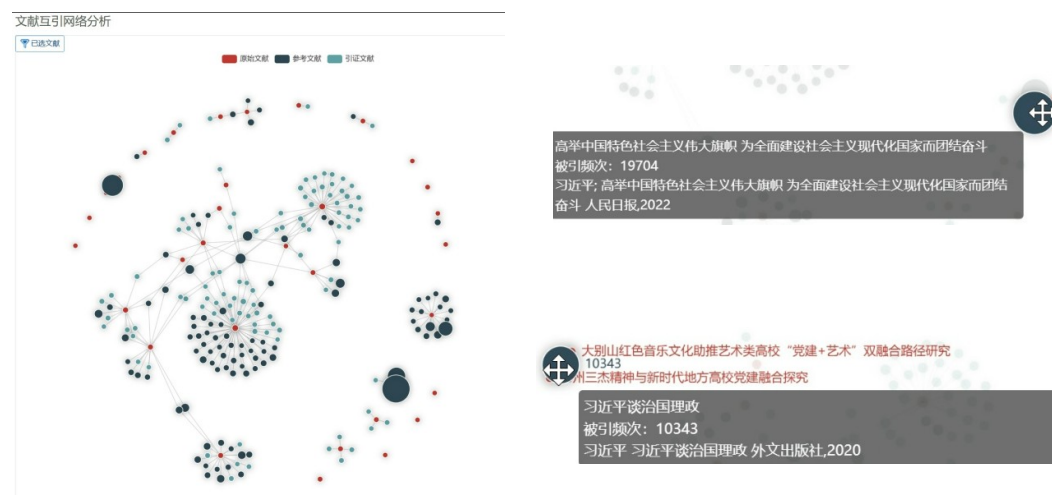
文献互引网络分析

已选文献

原始文献 参考文献 引证文献

高举中国特色社会主义伟大旗帜 为全面建设社会主义现代化国家而团结奋斗
被引频次：19704
习近平; 高举中国特色社会主义伟大旗帜 为全面建设社会主义现代化国家而团结奋斗 人民日报,2022

大别山红色音乐文化助推艺术类高校“党建+艺术”双融合路径研究
10343
州三杰精神与新时代地方高校党建融合探究

习近平谈治国理政
被引频次：10343
习近平 习近平谈治国理政 外文出版社,2020